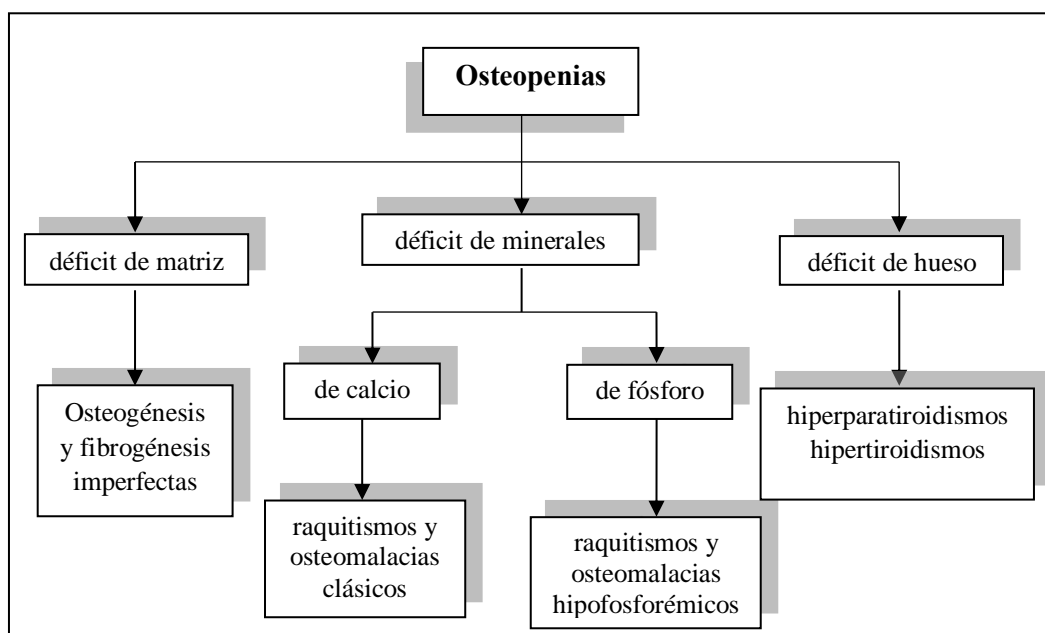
Osteopenias

déficit de matriz

déficit de minerales

déficit de hueso

Osteogénesis y fibrogénesis imperfectas

de calcio

de fósforo

hiperparatiroidismos hipertiroidismos

raquitismos y osteomalacias clásicos

raquitismos y osteomalacias hipofosforémicos